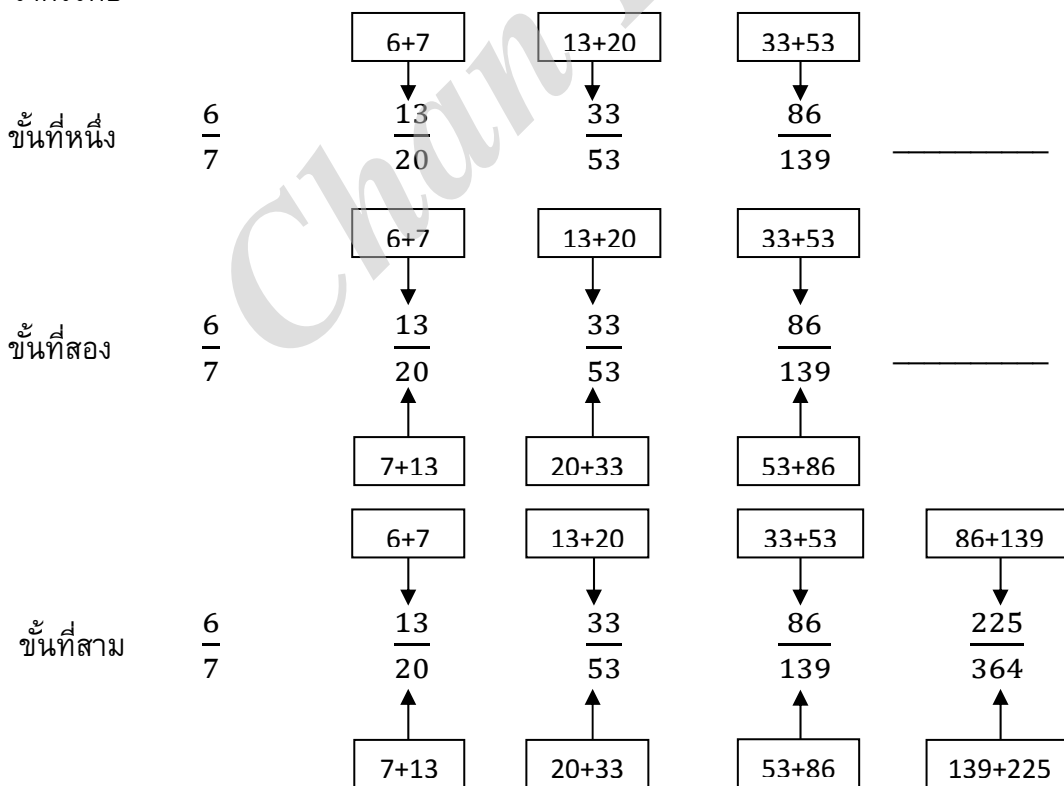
6+7 | 13+20 | 33+53

ขั้นที่หนึ่ง $\frac{6}{7}$ $\frac{13}{20}$ $\frac{33}{53}$ $\frac{86}{139}$ ________

6+7 | 13+20 | 33+53

ขั้นที่สอง $\frac{6}{7}$ $\frac{13}{20}$ $\frac{33}{53}$ $\frac{86}{139}$ ________

7+13 | 20+33 | 53+86

6+7 | 13+20 | 33+53 | 86+139

ขั้นที่สาม $\frac{6}{7}$ $\frac{13}{20}$ $\frac{33}{53}$ $\frac{86}{139}$ $\frac{225}{364}$

7+13 | 20+33 | 53+86 | 139+225